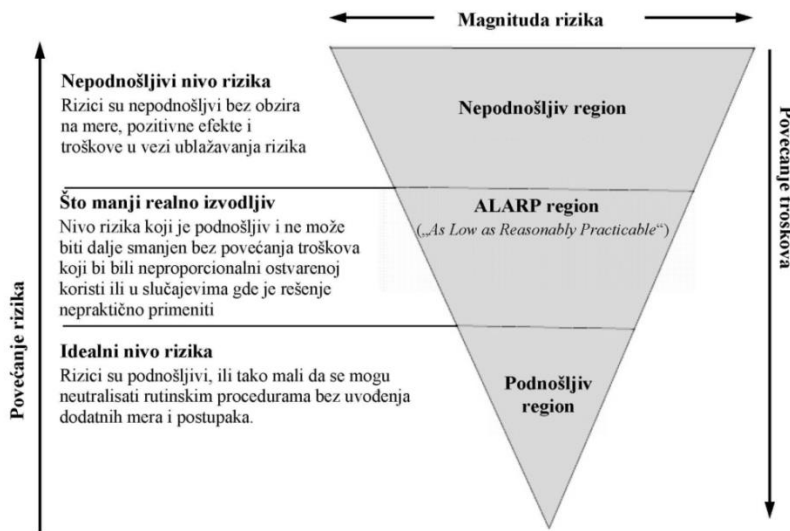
Magnituda rizika

Povećanje rizika

Povećanje troškova

Nepodnošljivi nivo rizika
Rizici su nepodnošljivi bez obzira na mere, pozitivne efekte i troškove u vezi ublažavanja rizika

Nepodnošljiv region

Što manji realno izvodljiv
Nivo rizika koji je podnošljiv i ne može biti dalje smanjen bez povećanja troškova koji bi bili neproporcionalni ostvarenoj koristi ili u slučajevima gde je rešenje nepraktično primeniti

ALARP region
(„As Low as Reasonably Practicable")

Idealni nivo rizika
Rizici su podnošljivi, ili tako mali da se mogu neutralisati rutinskim procedurama bez uvođenja dodatnih mera i postupaka.

Podnošljiv region